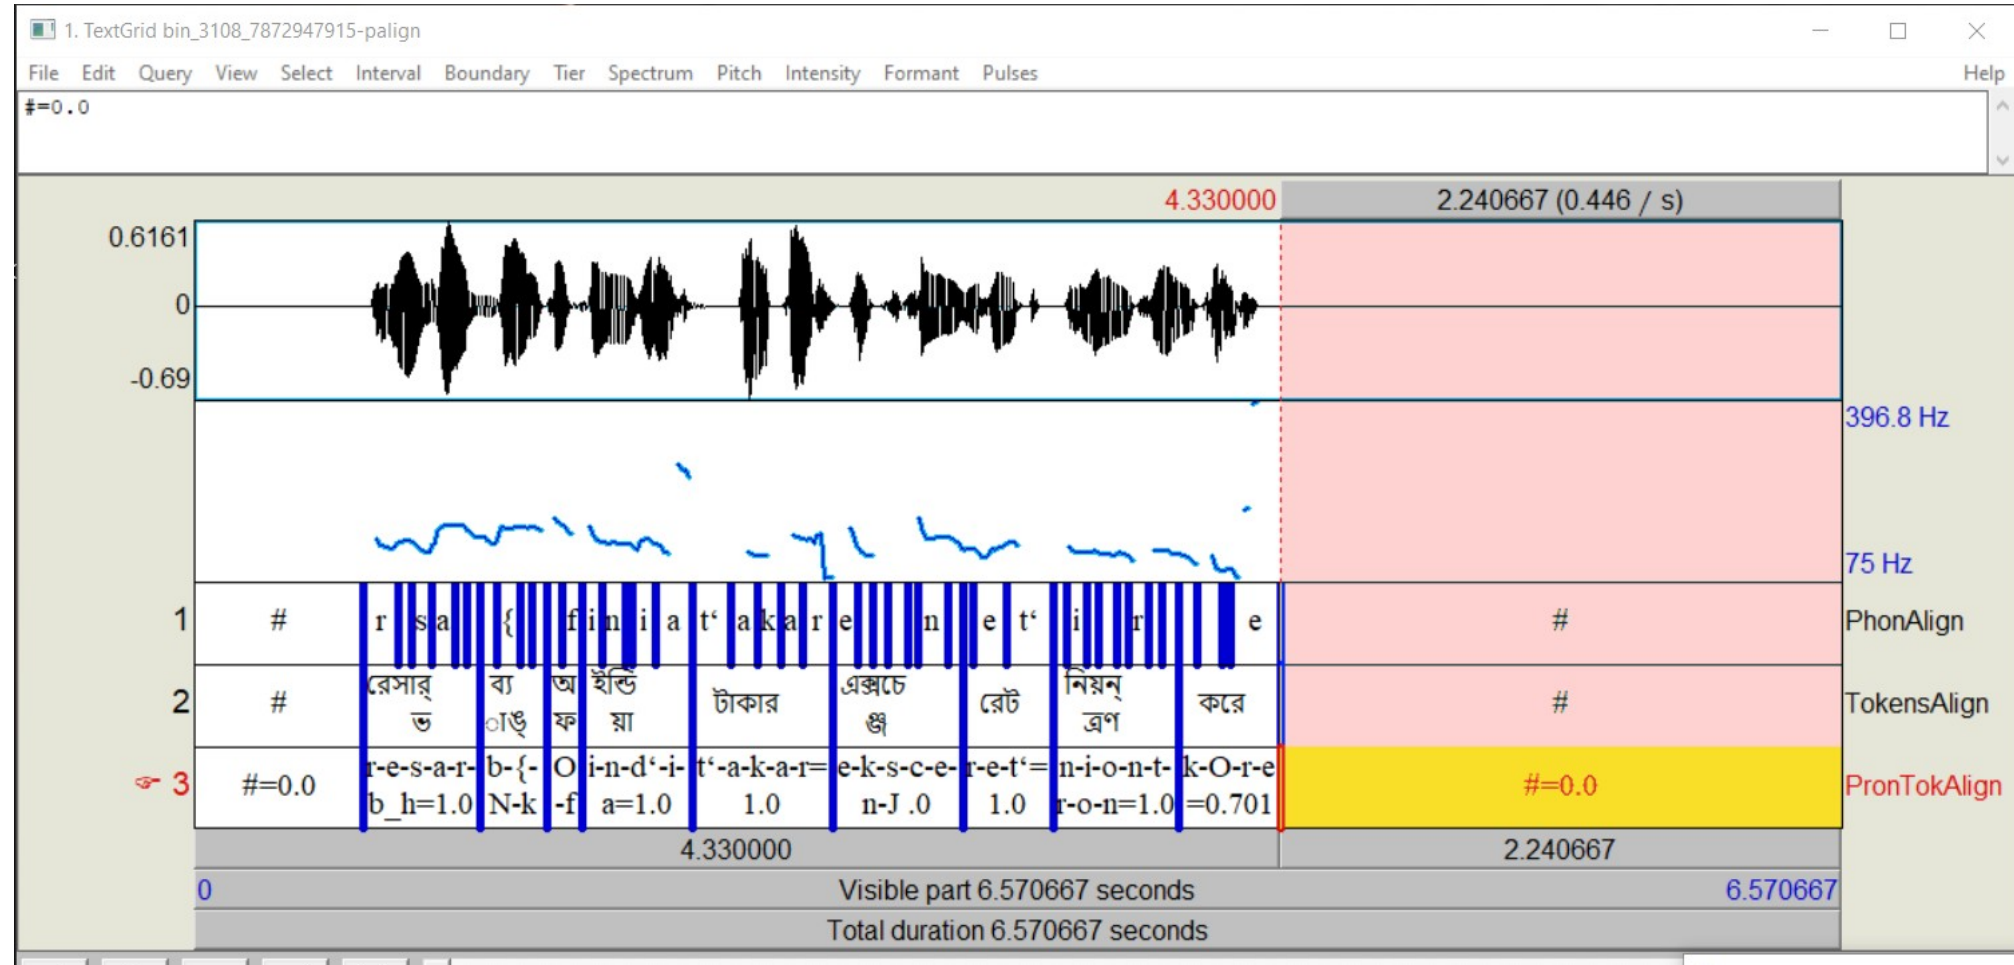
1. TextGrid bin_3108_7872947915-palign

File Edit Query View Select Interval Boundary Tier Spectrum Pitch Intensity Formant Pulses Help

#=0.0

4.330000 2.240667 (0.446 / s)

0.6161
0
-0.69

396.8 Hz
75 Hz

1 # r s a { f i n i a t' a k a r e n e t' i r e # PhonAlign

2 # রেসার্ভ ব্যাঙ্ক অফ ইন্ডিয়া টাকার এক্সচেঞ্জ রেট নিয়ন্ত্রণ করে # TokensAlign

3 #=0.0 r-e-s-a-r-b_h=1.0 b-{-N-k O-f i-n-d'-i-a=1.0 t'-a-k-a-r=1.0 e-k-s-c-e-n-J .0 r-e-t'=1.0 n-i-o-n-t-r-o-n=1.0 k-O-r-e=0.701 #=0.0 PronTokAlign

4.330000 2.240667

0 Visible part 6.570667 seconds 6.570667

Total duration 6.570667 seconds